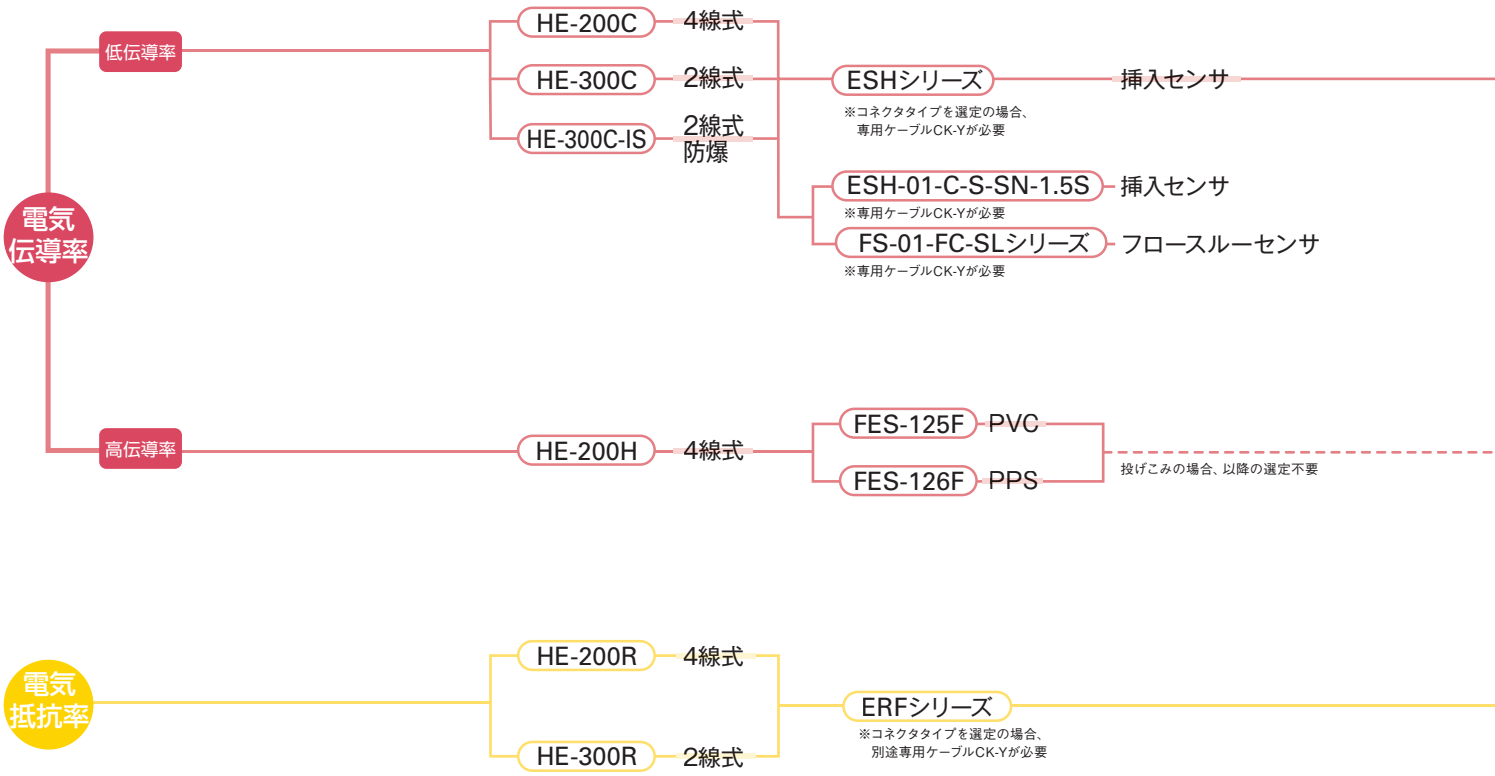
電気伝導率

低伝導率

HE-200C 4線式

HE-300C 2線式

HE-300C-IS 2線式 防爆

ESHシリーズ 挿入センサ
※コネクタタイプを選定の場合、専用ケーブルCK-Yが必要

ESH-01-C-S-SN-1.5S 挿入センサ
※専用ケーブルCK-Yが必要

FS-01-FC-SLシリーズ フロースルーセンサ
※専用ケーブルCK-Yが必要

高伝導率

HE-200H 4線式

FES-125F PVC

FES-126F PPS

投げこみの場合、以降の選定不要

電気抵抗率

HE-200R 4線式

HE-300R 2線式

ERFシリーズ
※コネクタタイプを選定の場合、別途専用ケーブルCK-Yが必要